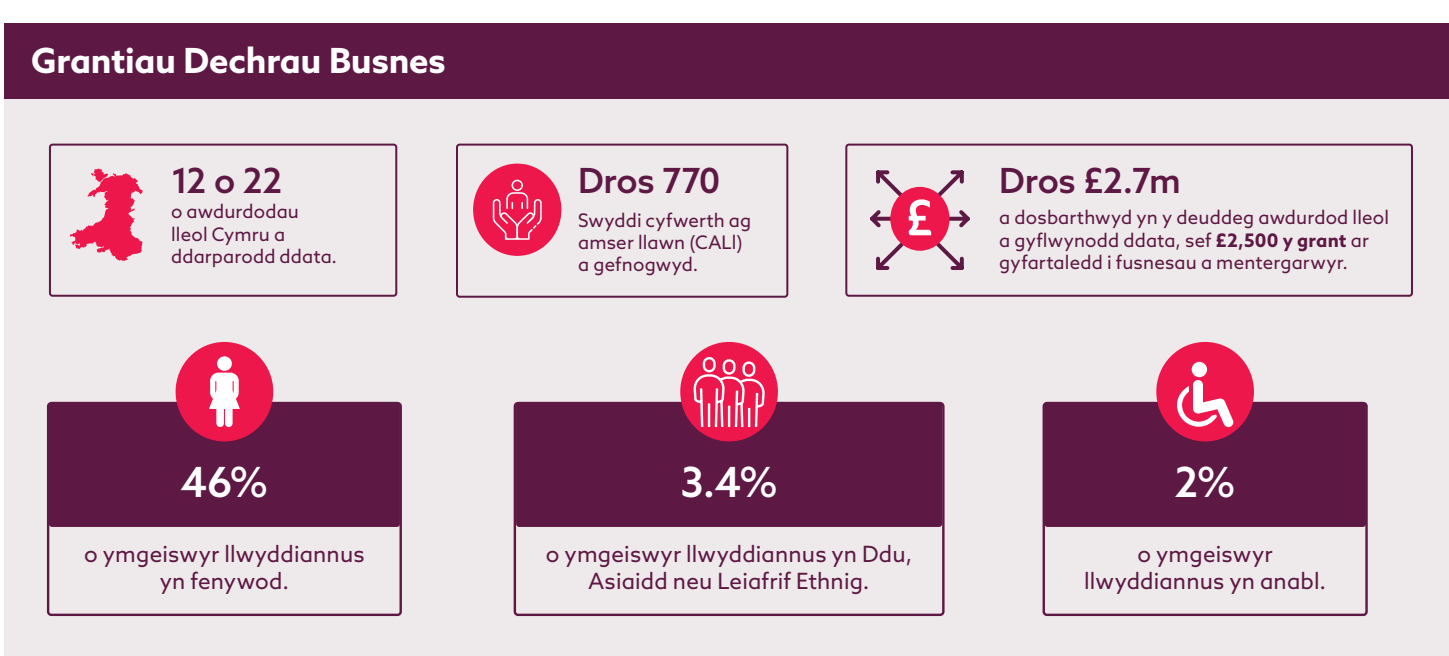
Grantiau Dechrau Busnes

12 o 22
o awdurdodau lleol Cymru a ddarparodd ddata.

Dros 770
Swyddi cyfwerth ag amser llawn (CALl) a gefnogwyd.

Dros £2.7m
a dosbarthwyd yn y deuddeg awdurdod lleol a gyflwynodd ddata, sef **£2,500 y grant** ar gyfartaledd i fusnesau a mentergarwyr.

46%
o ymgeiswyr llwyddiannus yn fenywod.

3.4%
o ymgeiswyr llwyddiannus yn Ddu, Asiaidd neu Leiafrif Ethnig.

2%
o ymgeiswyr llwyddiannus yn anabl.